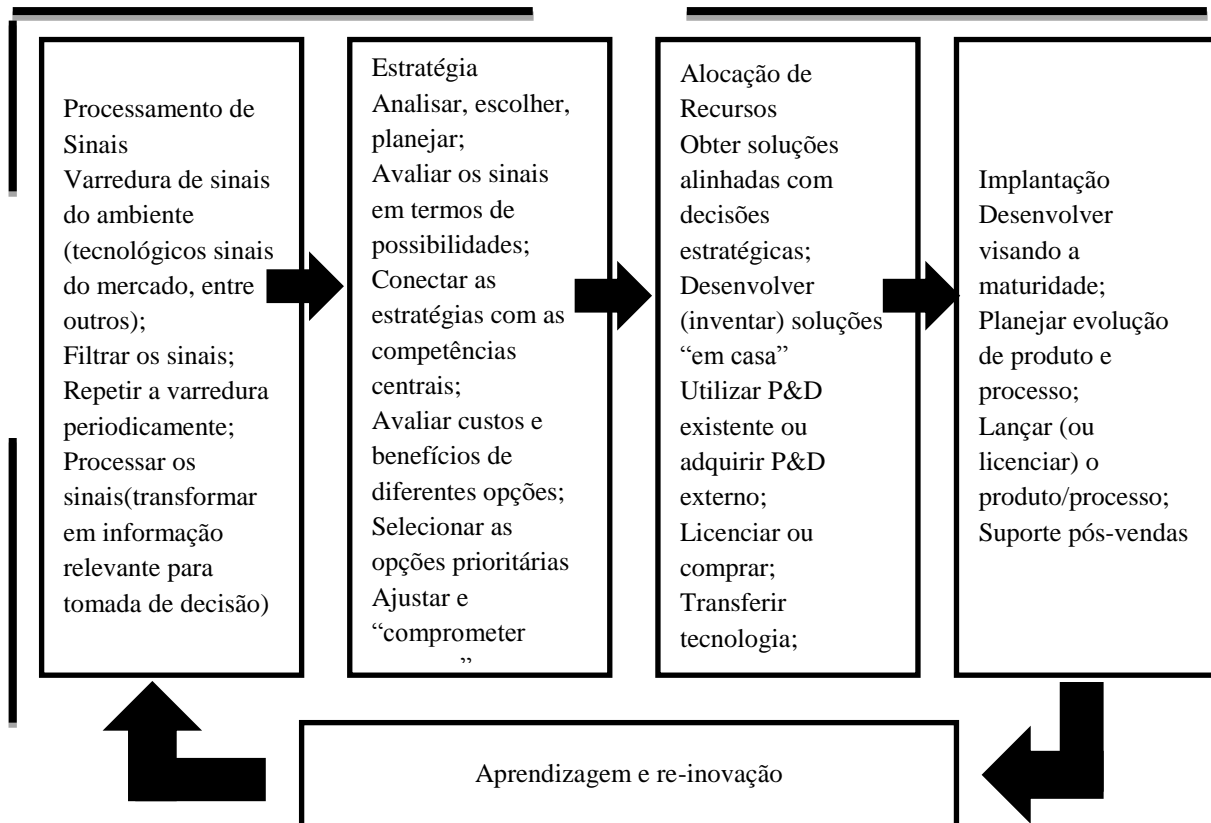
Processamento de Sinais
Varredura de sinais do ambiente (tecnológicos sinais do mercado, entre outros);
Filtrar os sinais;
Repetir a varredura periodicamente;
Processar os sinais(transformar em informação relevante para tomada de decisão)

Estratégia
Analisar, escolher, planejar;
Avaliar os sinais em termos de possibilidades;
Conectar as estratégias com as competências centrais;
Avaliar custos e benefícios de diferentes opções;
Selecionar as opções prioritárias
Ajustar e "comprometer
"

Alocação de Recursos
Obter soluções alinhadas com decisões estratégicas;
Desenvolver (inventar) soluções "em casa"
Utilizar P&D existente ou adquirir P&D externo;
Licenciar ou comprar;
Transferir tecnologia;

Implantação
Desenvolver visando a maturidade;
Planejar evolução de produto e processo;
Lançar (ou licenciar) o produto/processo;
Suporte pós-vendas

Aprendizagem e re-inovação